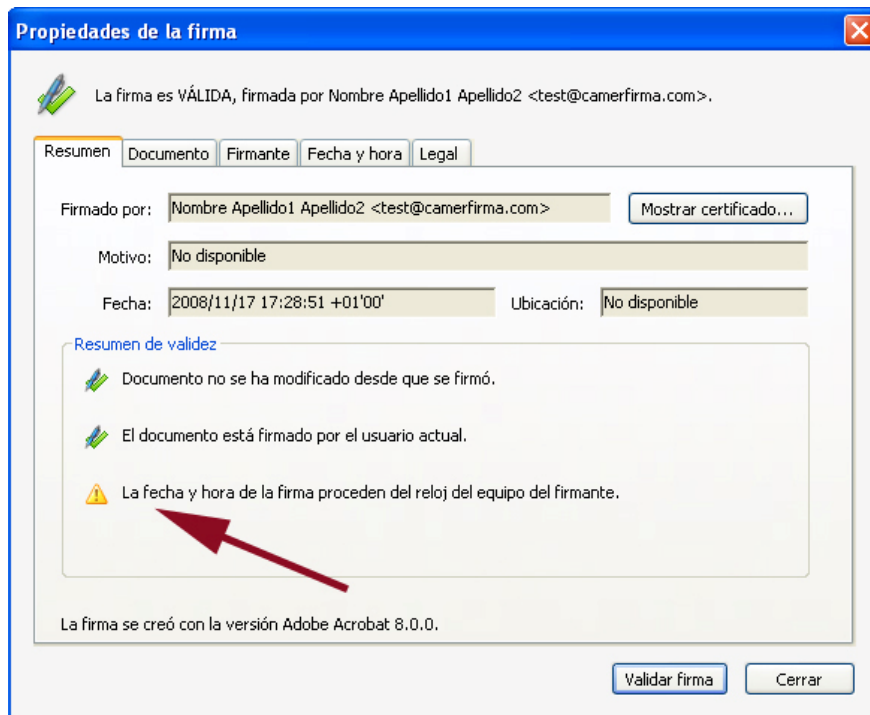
Propiedades de la firma

La firma es VÁLIDA, firmada por Nombre Apellido1 Apellido2 <test@camerfirma.com>.

Resumen | Documento | Firmante | Fecha y hora | Legal

Firmado por: Nombre Apellido1 Apellido2 <test@camerfirma.com>

Mostrar certificado...

Motivo: No disponible

Fecha: 2008/11/17 17:28:51 +01'00'

Ubicación: No disponible

Resumen de validez

Documento no se ha modificado desde que se firmó.

El documento está firmado por el usuario actual.

La fecha y hora de la firma proceden del reloj del equipo del firmante.

La firma se creó con la versión Adobe Acrobat 8.0.0.

Validar firma

Cerrar